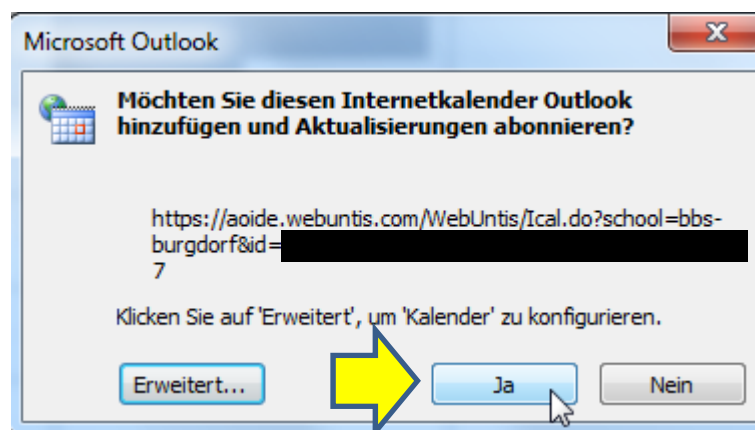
Microsoft Outlook

Möchten Sie diesen Internetkalender Outlook hinzufügen und Aktualisierungen abonnieren?

https://aoide.webuntis.com/WebUntis/Ical.do?school=bbs-burgdorf&id=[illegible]
7

Klicken Sie auf 'Erweitert', um 'Kalender' zu konfigurieren.

Erweitert...

Ja

Nein